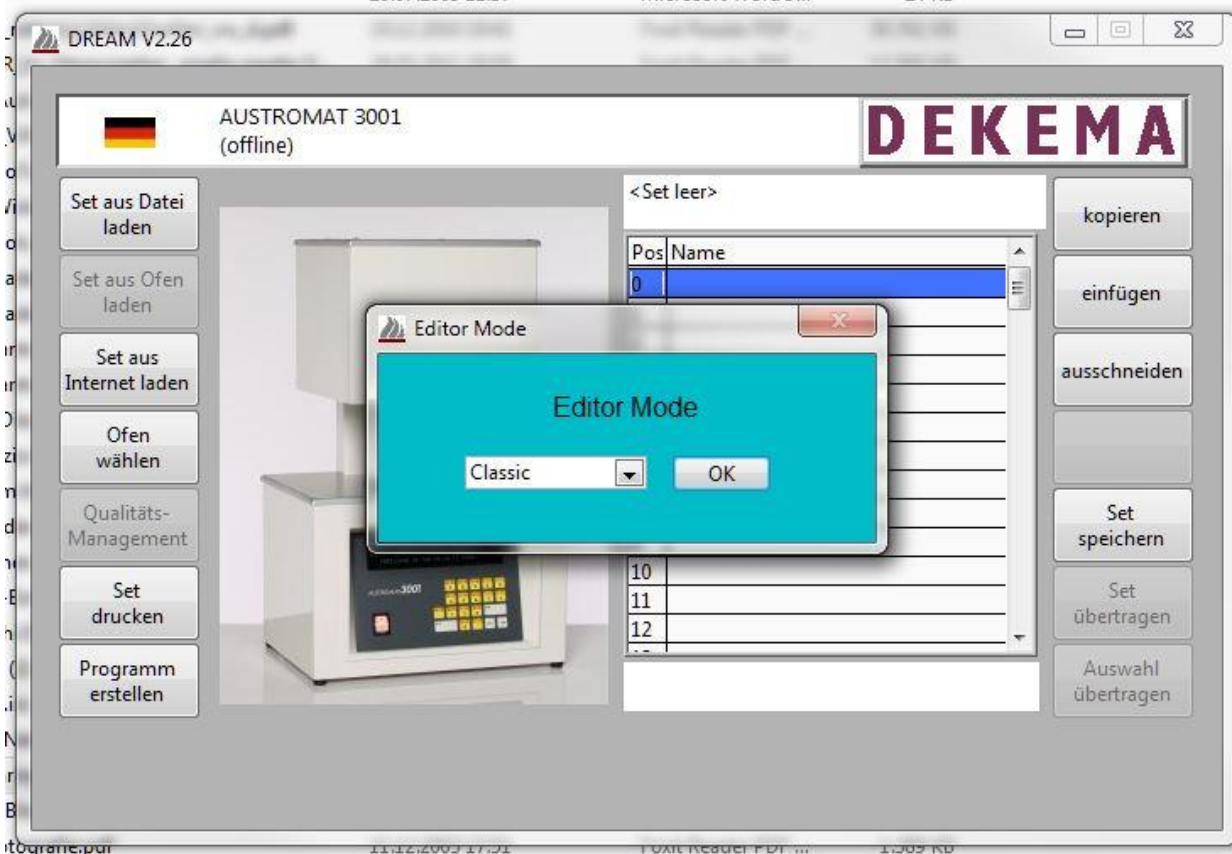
DREAM V2.26

AUSTROMAT 3001
(offline)

DEKEMA

Set aus Datei laden

Set aus Ofen laden

Set aus Internet laden

Ofen wählen

Qualitäts-Management

Set drucken

Programm erstellen

<Set leer>

| Pos | Name |
|---|---|
| 0 | |
| 10 | |
| 11 | |
| 12 | |

Editor Mode

Editor Mode

Classic

OK

kopieren

einfügen

ausschneiden

Set speichern

Set übertragen

Auswahl übertragen

AUSTROMAT 3001

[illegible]tografie.pdf 11.12.2009 17:51 Foxit Reader PDF ... 1.569 KB